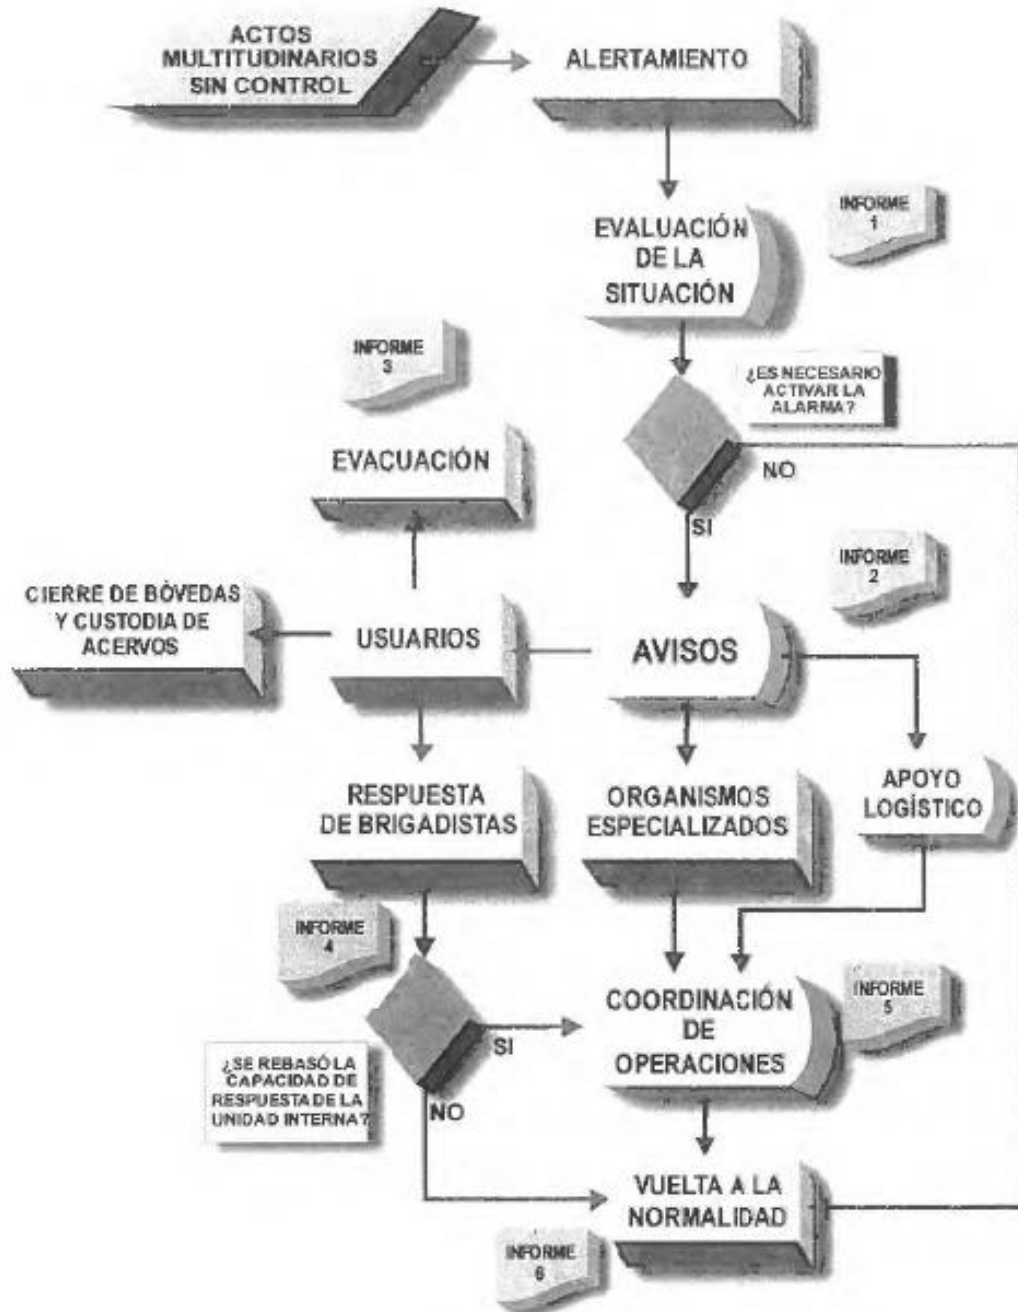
ACTOS MULTITUDINARIOS SIN CONTROL

ALERTAMIENTO

INFORME 1

EVALUACIÓN DE LA SITUACIÓN

INFORME 3

¿ES NECESARIO ACTIVAR LA ALARMA?

EVACUACIÓN

NO

SI

INFORME 2

CIERRE DE BÓVEDAS Y CUSTODIA DE ACERVOS

USUARIOS

AVISOS

APOYO LOGÍSTICO

RESPUESTA DE BRIGADISTAS

ORGANISMOS ESPECIALIZADOS

INFORME 4

INFORME 5

COORDINACIÓN DE OPERACIONES

SI

¿SE REBASÓ LA CAPACIDAD DE RESPUESTA DE LA UNIDAD INTERNA?

NO

VUELTA A LA NORMALIDAD

INFORME 6